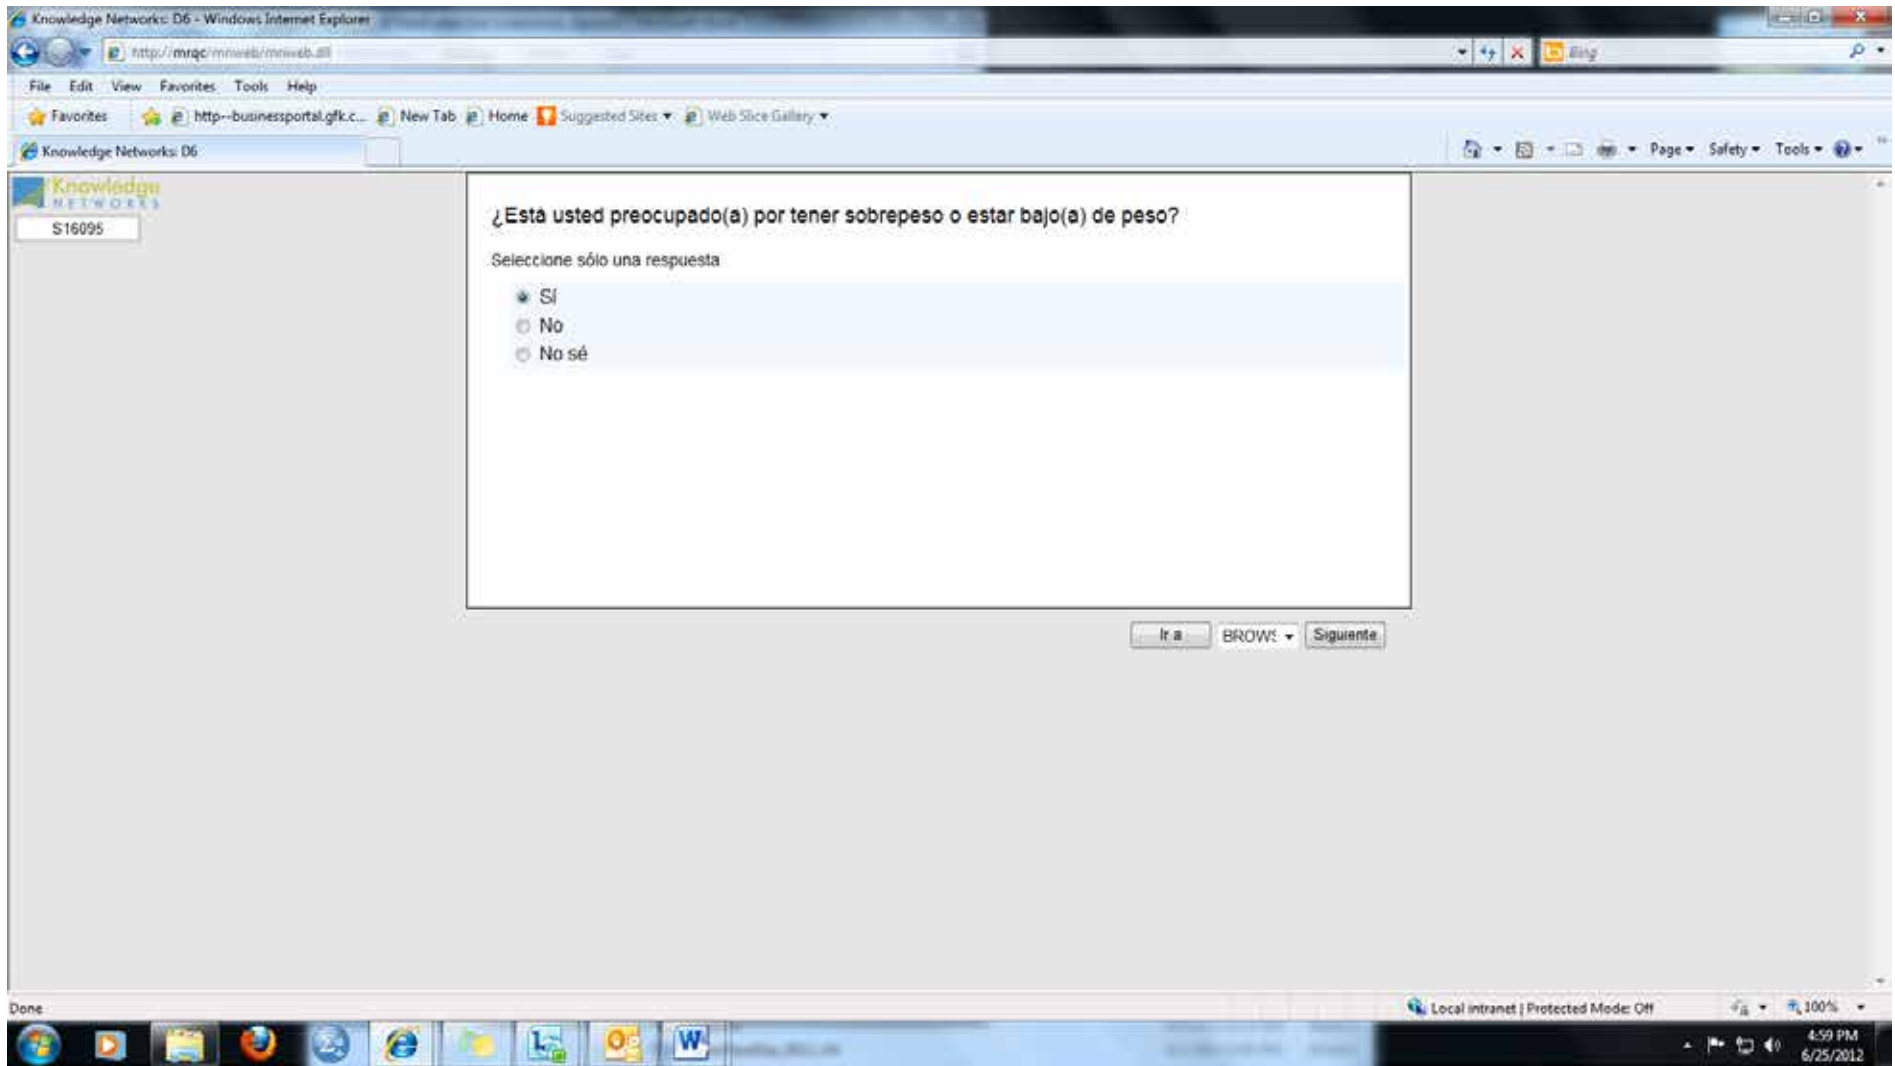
Knowledge Networks: D6 - Windows Internet Explorer

http://mrqc/mrweb/mrweb.dll

Bing

File Edit View Favorites Tools Help

Favorites http--businessportal.gfk.c... New Tab Home Suggested Sites ▾ Web Slice Gallery ▾

Knowledge Networks: D6

Page ▾ Safety ▾ Tools ▾

Knowledge NETWORKS

S16095

¿Está usted preocupado(a) por tener sobrepeso o estar bajo(a) de peso?

Seleccione sólo una respuesta

Sí
No
No sé

Ir a BROWS ▾ Siguiente

Done

Local intranet | Protected Mode: Off

100%

4:59 PM
6/25/2012